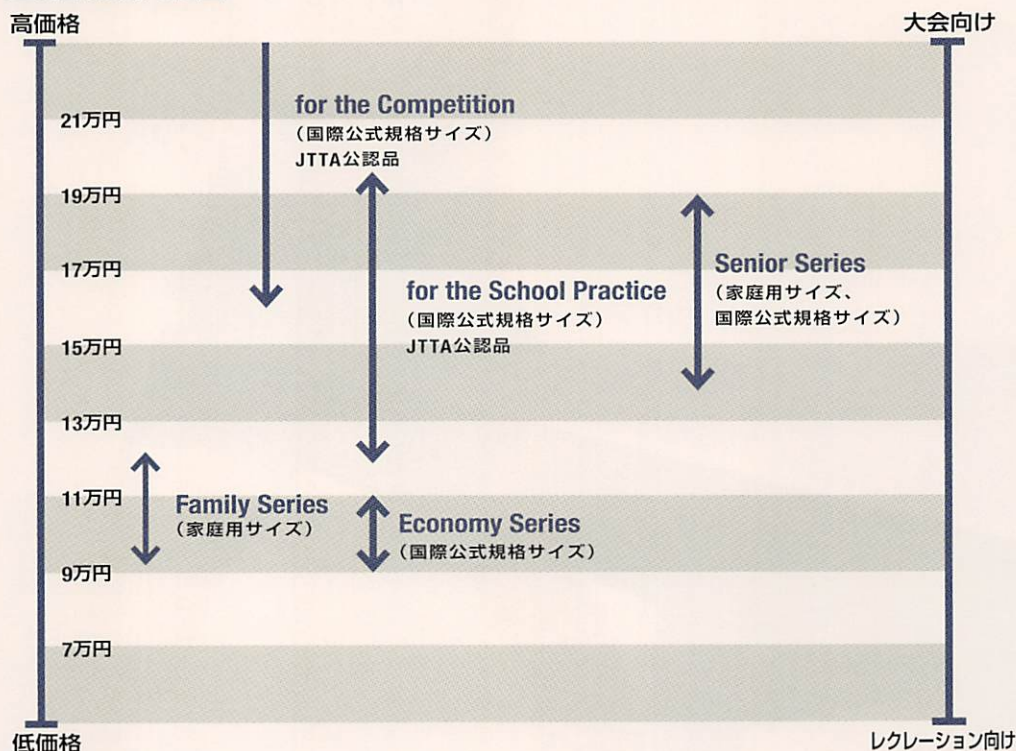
高価格
大会向け

21万円
for the Competition
（国際公式規格サイズ）
JTTA公認品

19万円

17万円
Senior Series
（家庭用サイズ、
国際公式規格サイズ）

for the School Practice
（国際公式規格サイズ）
JTTA公認品

15万円

13万円

11万円
Family Series
（家庭用サイズ）

Economy Series
（国際公式規格サイズ）

9万円

7万円

低価格
レクレーション向け